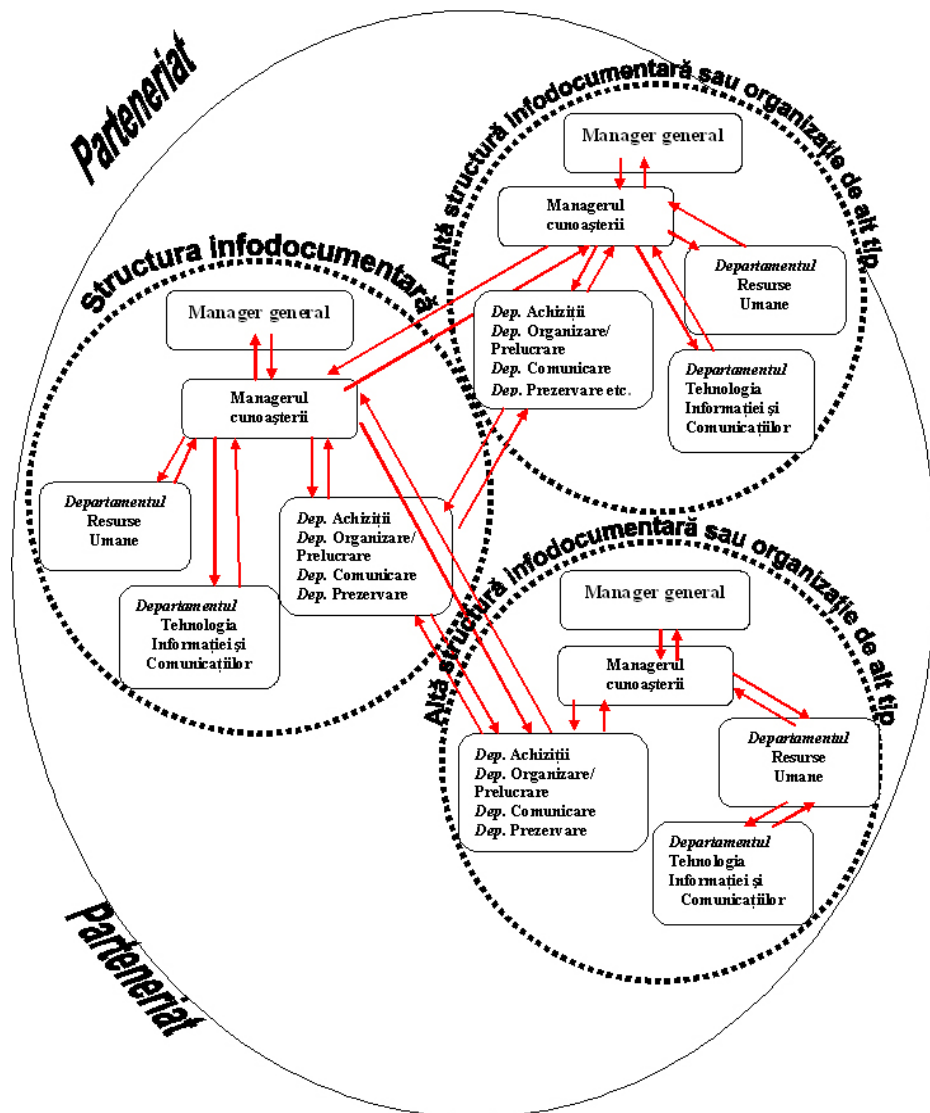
Parteneriat

Altă structură infodocumentară sau organizație de alt tip

Manager general

Managerul cunoașterii

Departamentul Resurse Umane

Dep. Achiziții
Dep. Organizare/ Prelucrare
Dep. Comunicare
Dep. Prezervare etc.

Departamentul Tehnologia Informației și Comunicațiilor

Structura infodocumentară

Manager general

Managerul cunoașterii

Departamentul Resurse Umane

Dep. Achiziții
Dep. Organizare/ Prelucrare
Dep. Comunicare
Dep. Prezervare

Departamentul Tehnologia Informației și Comunicațiilor

Altă structură infodocumentară sau organizație de alt tip

Manager general

Managerul cunoașterii

Departamentul Resurse Umane

Dep. Achiziții
Dep. Organizare/ Prelucrare
Dep. Comunicare
Dep. Prezervare

Departamentul Tehnologia Informației și Comunicațiilor

Parteneriat